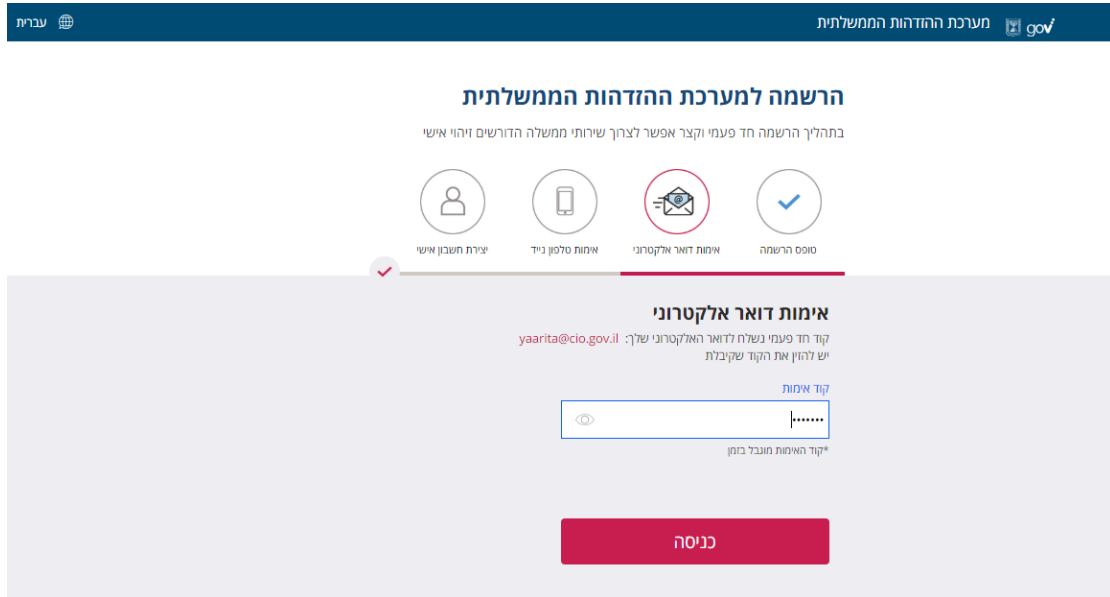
gov מערכת ההזדהות הממשלתית
עברית

הרשמה למערכת ההזדהות הממשלתית
בתהליך הרשמה חד פעמי וקצר אפשר לצרוך שירותי ממשלה הדורשים זיהוי אישי

טופס הרשמה
אימות דואר אלקטרוני
אימות טלפון נייד
יצירת חשבון אישי

אימות דואר אלקטרוני
קוד חד פעמי נשלח לדואר האלקטרוני שלך: yaarita@cio.gov.il
יש להזין את הקוד שקיבלת

קוד אימות
•••••••
*קוד האימות מוגבל בזמן

כניסה